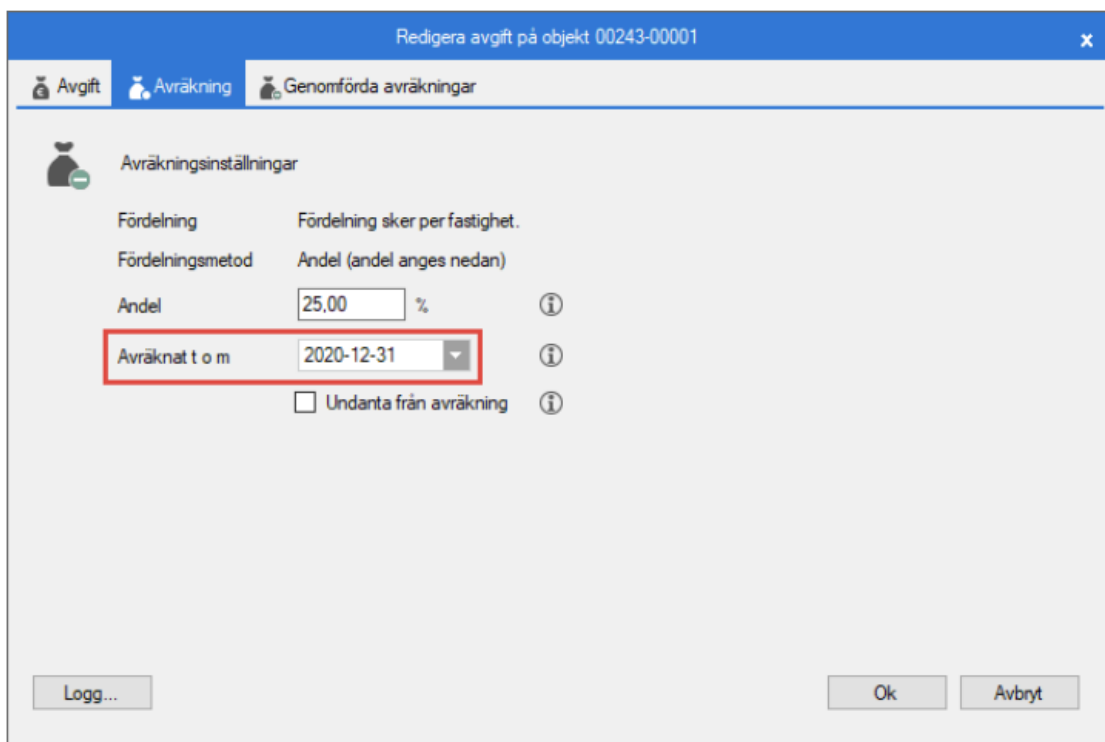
Redigera avgift på objekt 00243-00001

×

Avgift | Avräkning | Genomförda avräkningar

Avräkningsinställningar

Fördelning Fördelning sker per fastighet.

Fördelningsmetod Andel (andel anges nedan)

Andel 25,00 %

Avräknat t o m 2020-12-31

Undanta från avräkning

Logg...

Ok

Avbryt